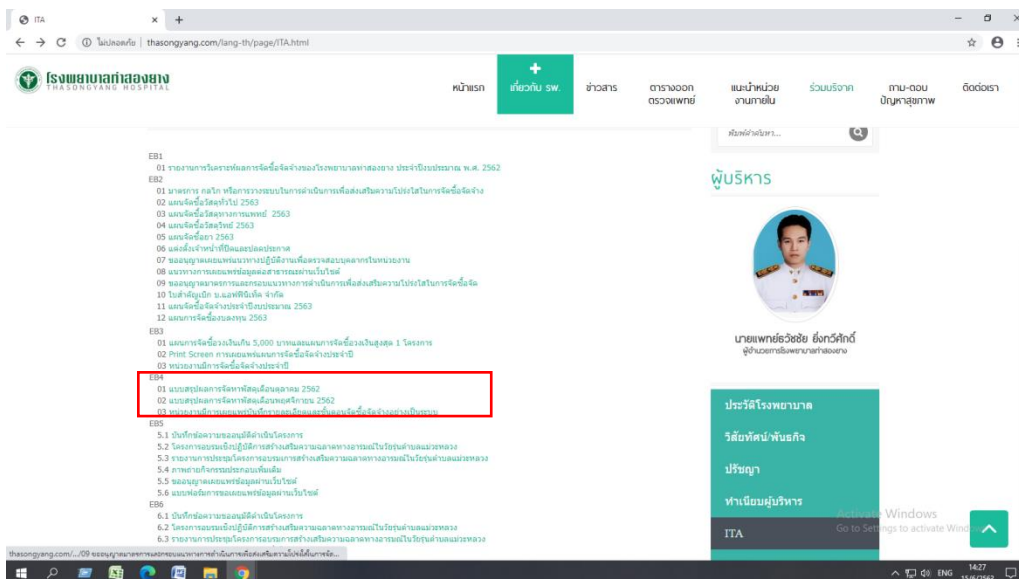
ITA ×
+
ไม่ปลอดภัย | thasongyang.com/lang-th/page/ITA.html

โรงพยาบาลท่าสองยาง
THASONGYANG HOSPITAL

หน้าแรก
เกี่ยวกับ รพ.
ข่าวสาร
ตารางออกตรวจแพทย์
แนะนำหน่วยงานภายใน
ร่วมบริจาค
ถาม-ตอบ ปัญหาสุขภาพ
ติดต่อเรา

พิมพ์คำค้นหา...

EB1
01 รายงานการวิเคราะห์ผลการจัดซื้อจัดจ้างของโรงพยาบาลท่าสองยาง ประจำปีงบประมาณ พ.ศ. 2562
EB2
01 มาตรการ กลไก หรือการวางระบบในการดำเนินการเพื่อส่งเสริมความโปร่งใสในการจัดซื้อจัดจ้าง
02 แผนจัดซื้อวัสดุทั่วไป 2563
03 แผนจัดซื้อวัสดุทางการแพทย์ 2563
04 แผนจัดซื้อวัสดุวิทย์ 2563
05 แผนจัดซื้อยา 2563
06 แต่งตั้งเจ้าหน้าที่ปิดและปลดประกาศ
07 ขออนุญาตเผยแพร่แนวทางปฏิบัติงานเพื่อตรวจสอบบุคลากรในหน่วยงาน
08 แนวทางการเผยแพร่ข้อมูลต่อสาธารณะผ่านเว็บไซต์
09 ขออนุญาตมาตรการและกรอบแนวทางการดำเนินการเพื่อส่งเสริมความโปร่งใสในการจัดซื้อจัด
10 ใบสำคัญมัก บ.แอฟฟิรินิตี้ จำกัด
11 แผนจัดซื้อจัดจ้างประจำปีงบประมาณ 2563
12 แผนการจัดซื้องบลงทุน 2563
EB3
01 แผนการจัดซื้อวงเงินเกิน 5,000 บาทและแผนการจัดซื้อวงเงินสูงสุด 1 รายการ
02 Print Screen การเผยแพร่แผนการจัดซื้อจัดจ้างประจำปี
03 หน่วยงานมีการจัดซื้อจัดจ้างประจำปี
EB4
01 แบบสรุปผลการจัดหาพัสดุเดือนตุลาคม 2562
02 แบบสรุปผลการจัดหาพัสดุเดือนพฤศจิกายน 2562
03 หน่วยงานมีการเผยแพร่บันทึกรายละเอียดและขั้นตอนจัดซื้อจัดจ้างอย่างเป็นระบบ
EB5
5.1 บันทึกข้อความขออนุมัติดำเนินโครงการ
5.2 โครงการอบรมเชิงปฏิบัติการสร้างเสริมความฉลาดทางอารมณ์ในวัยรุ่นตำบลแม่วะหลวง
5.3 รายงานการประชุมโครงการอบรมการสร้างเสริมความฉลาดทางอารมณ์ในวัยรุ่นตำบลแม่วะหลวง
5.4 ภาพถ่ายกิจกรรมประกอบเพิ่มเติม
5.5 ขออนุญาตเผยแพร่ข้อมูลผ่านเว็บไซต์
5.6 แบบฟอร์มการขอเผยแพร่ข้อมูลผ่านเว็บไซต์
EB6
6.1 บันทึกข้อความขออนุมัติดำเนินโครงการ
6.2 โครงการอบรมเชิงปฏิบัติการสร้างเสริมความฉลาดทางอารมณ์ในวัยรุ่นตำบลแม่วะหลวง
6.3 รายงานการประชุมโครงการอบรมการสร้างเสริมความฉลาดทางอารมณ์ในวัยรุ่นตำบลแม่วะหลวง

ผู้บริหาร
นายแพทย์ธวัชชัย ยิ่งทวีศักดิ์
ผู้อำนวยการโรงพยาบาลท่าสองยาง

ประวัติโรงพยาบาล
วิสัยทัศน์/พันธกิจ
ปรัชญา
ทำเนียบผู้บริหาร
ITA

Activate Windows
Go to Settings to activate Windows.

thasongyang.com/.../09 ขออนุญาตมาตรการและกรอบแนวทางการดำเนินการเพื่อส่งเสริมความโปร่งใสในการจัดซื้อ...

ENG 14:27 15/6/2563